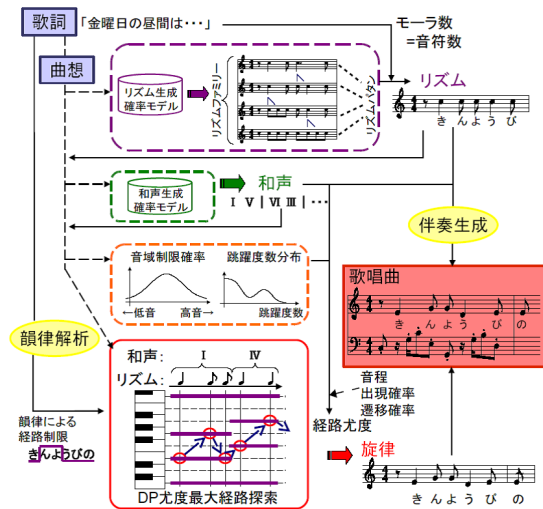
歌詞 「金曜日の昼間は・・・」

モーラ数
=音符数

曲想

リズム生成確率モデル

リズムファミリー

リズムパタン

リズム

き ん よ う び

和声生成確率モデル

和声

I V | VI III | ・・・

伴奏生成

音域制限確率

←低音 高音→

跳躍度数分布

跳躍度数

歌唱曲

き ん よ う び の

韻律解析

和声:

I

IV

リズム:

韻律による経路制限

きんようびの

音程
出現確率
遷移確率

経路尤度

旋律

き ん よ う び の

DP尤度最大経路探索